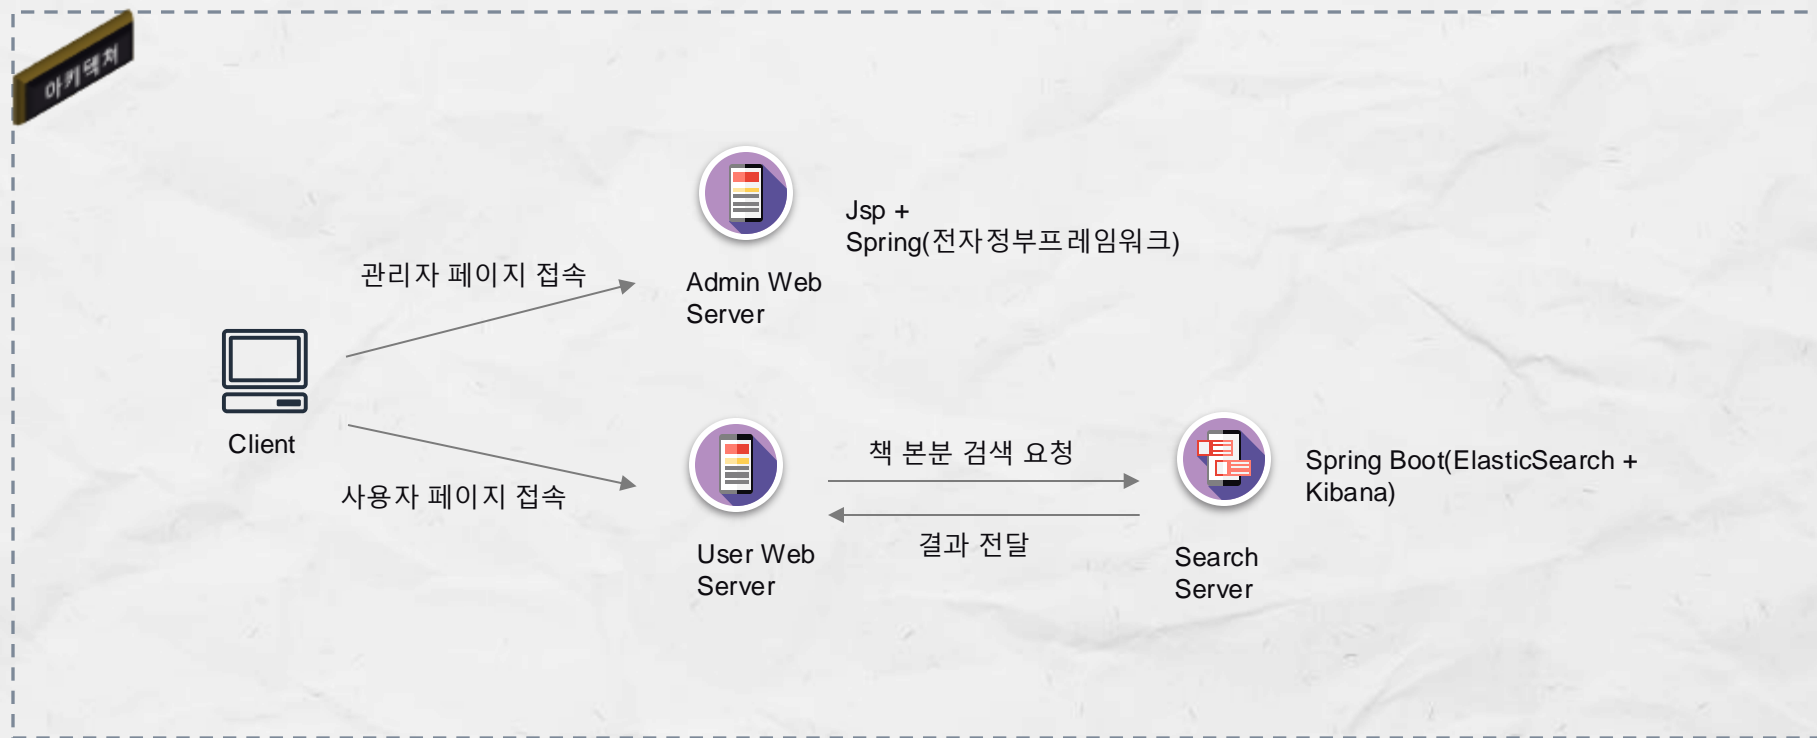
아키텍처

Jsp + Spring(전자정부프레임워크)

관리자 페이지 접속

Admin Web Server

Client

사용자 페이지 접속

User Web Server

책 본분 검색 요청

결과 전달

Search Server

Spring Boot(ElasticSearch + Kibana)